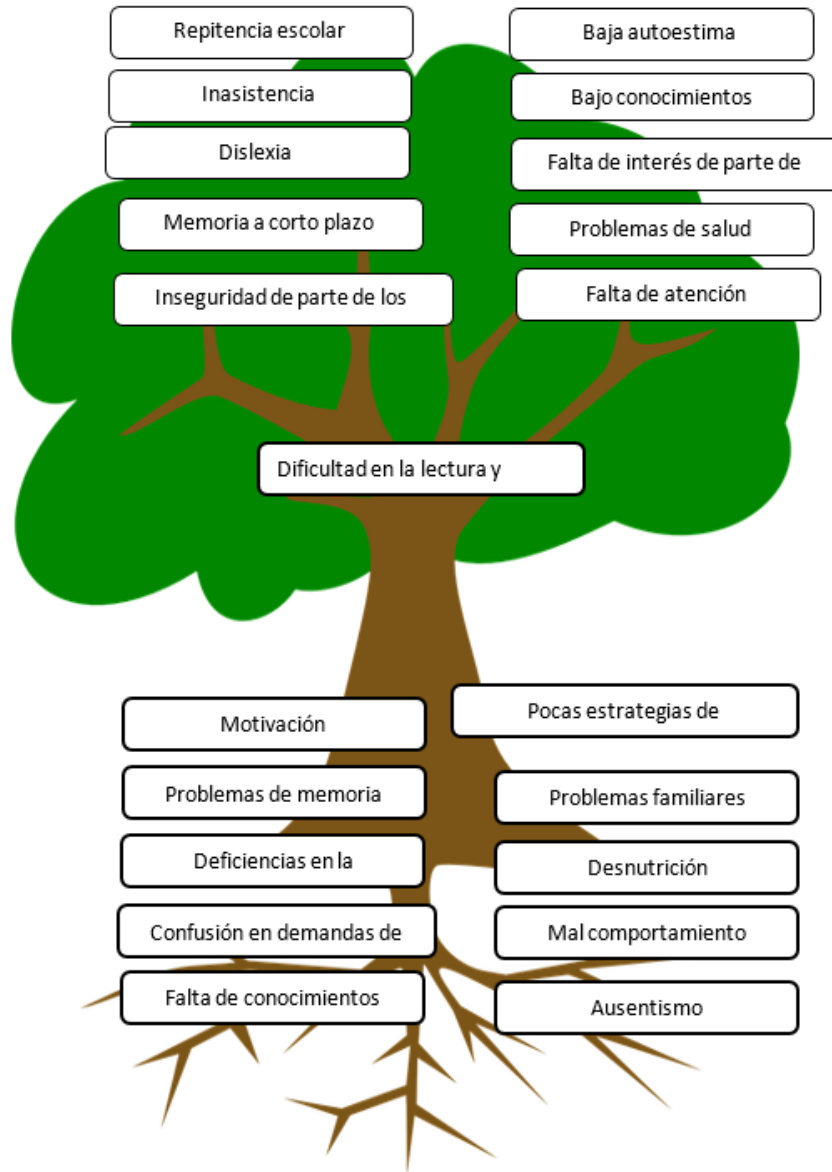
Repitencia escolar

Baja autoestima

Inasistencia

Bajo conocimientos

Dislexia

Falta de interés de parte de

Memoria a corto plazo

Problemas de salud

Inseguridad de parte de los

Falta de atención

Dificultad en la lectura y

Motivación

Pocas estrategias de

Problemas de memoria

Problemas familiares

Deficiencias en la

Desnutrición

Confusión en demandas de

Mal comportamiento

Falta de conocimientos

Ausentismo